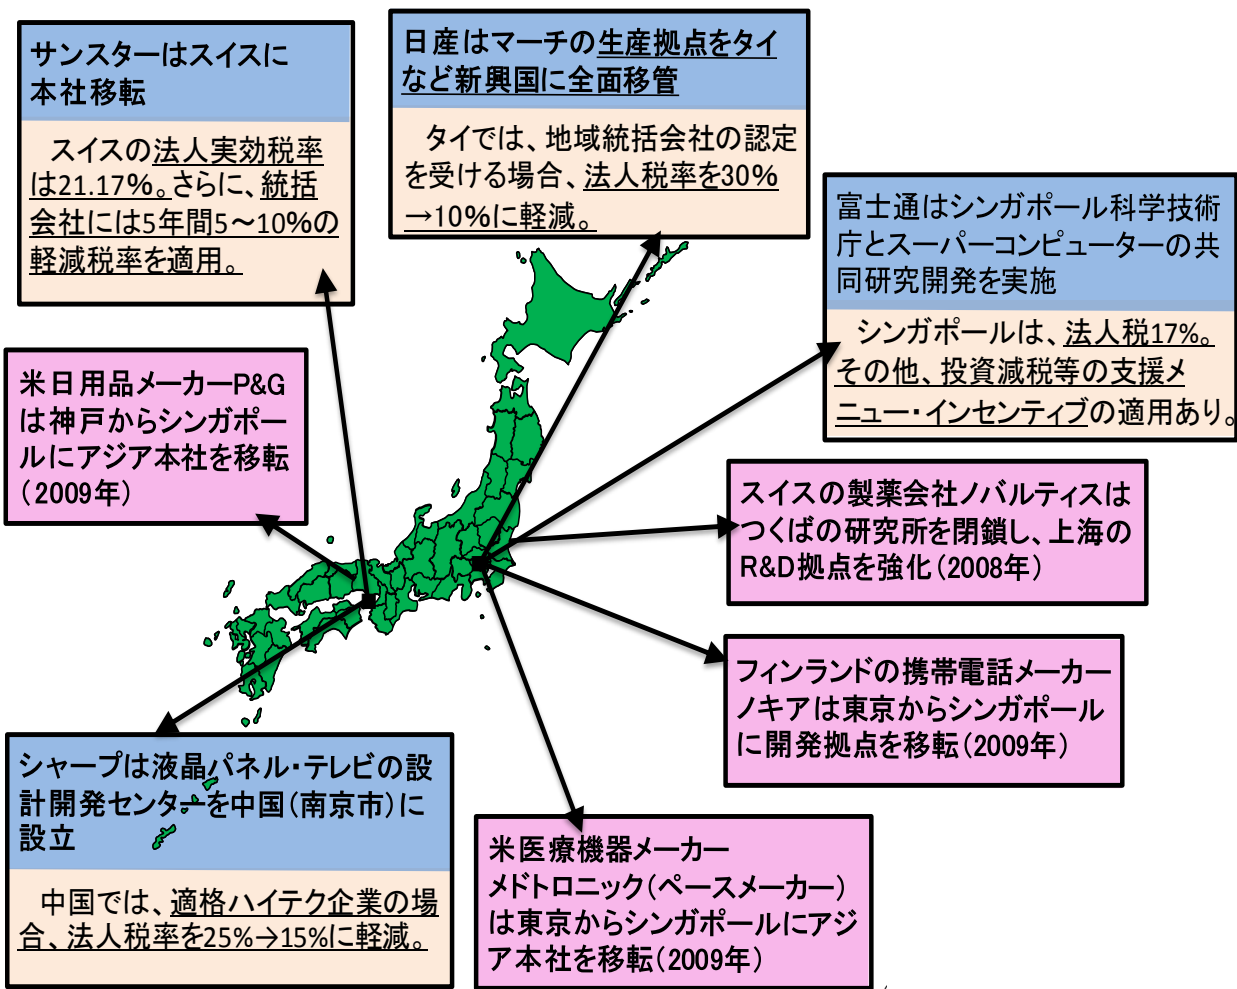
サンスターはスイスに本社移転

スイスの法人実効税率は21.17%。さらに、統括会社には5年間5～10%の軽減税率を適用。

日産はマーチの生産拠点をタイなど新興国に全面移管

タイでは、地域統括会社の認定を受ける場合、法人税率を30%→10%に軽減。

富士通はシンガポール科学技術庁とスーパーコンピューターの共同研究開発を実施

シンガポールは、法人税17%。その他、投資減税等の支援メニュー・インセンティブの適用あり。

米日用品メーカーP&Gは神戸からシンガポールにアジア本社を移転（2009年）

スイスの製薬会社ノバルティスはつくばの研究所を閉鎖し、上海のR&D拠点を強化（2008年）

フィンランドの携帯電話メーカーノキアは東京からシンガポールに開発拠点を移転（2009年）

シャープは液晶パネル・テレビの設計開発センターを中国（南京市）に設立

中国では、適格ハイテク企業の場合、法人税率を25%→15%に軽減。

米医療機器メーカーメドトロニック（ペースメーカー）は東京からシンガポールにアジア本社を移転（2009年）